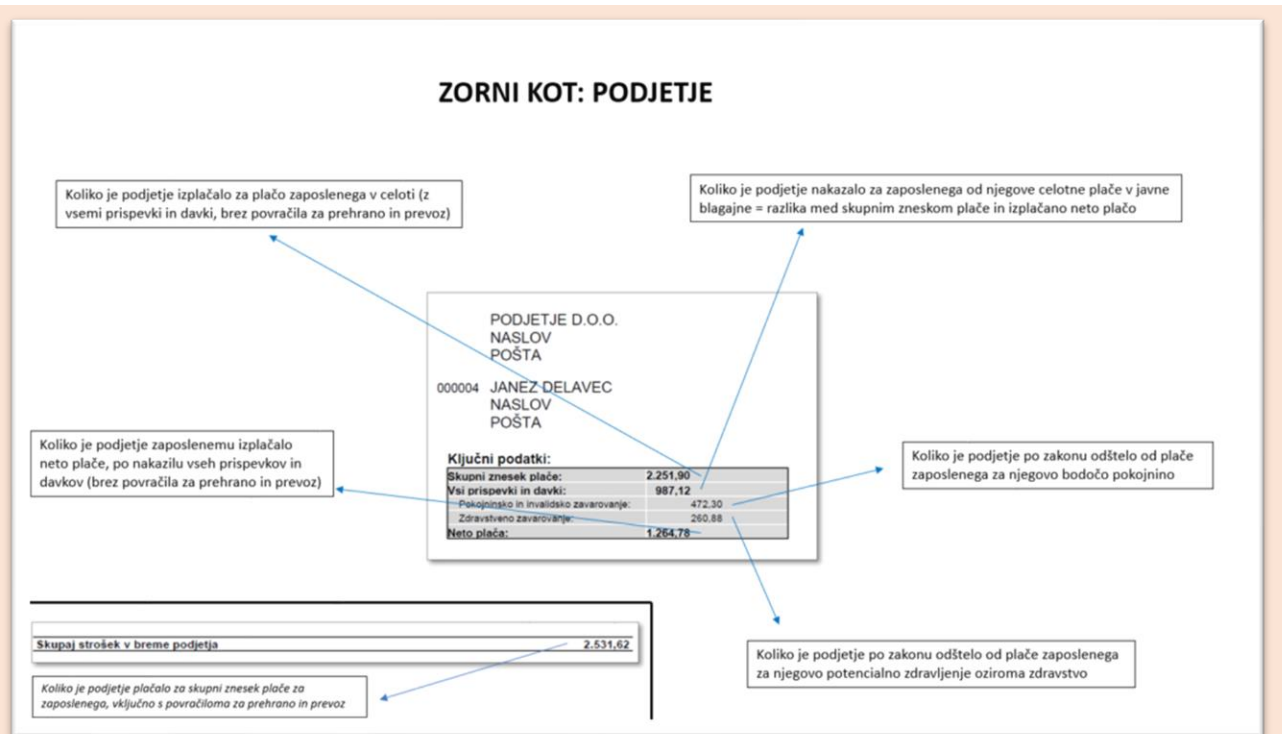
ZORNI KOT: PODJETJE

Koliko je podjetje izplačalo za plačo zaposlenega v celoti (z vsemi prispevki in davki, brez povračila za prehrano in prevoz)

Koliko je podjetje nakazalo za zaposlenega od njegove celotne plače v javne blagajne = razlika med skupnim zneskom plače in izplačano neto plačo

PODJETJE D.O.O.
NASLOV
POŠTA

000004 JANEZ DELAVEC
NASLOV
POŠTA

Ključni podatki:

| | |
|---|---|
| Skupni znesek plače: | 2.251,90 |
| Vsi prispevki in davki: | 987,12 |
| Pokojninsko in invalidsko zavarovanje: | 472,30 |
| Zdravstveno zavarovanje: | 260,88 |
| Neto plača: | 1.264,78 |

Koliko je podjetje zaposlenemu izplačalo neto plače, po nakazilu vseh prispevkov in davkov (brez povračila za prehrano in prevoz)

Koliko je podjetje po zakonu odštelo od plače zaposlenega za njegovo bodočo pokojnino

Skupaj strošek v breme podjetja 2.531,62

Koliko je podjetje plačalo za skupni znesek plače za zaposlenega, vključno s povračilom za prehrano in prevoz

Koliko je podjetje po zakonu odštelo od plače zaposlenega za njegovo potencialno zdravljenje oziroma zdravstvo